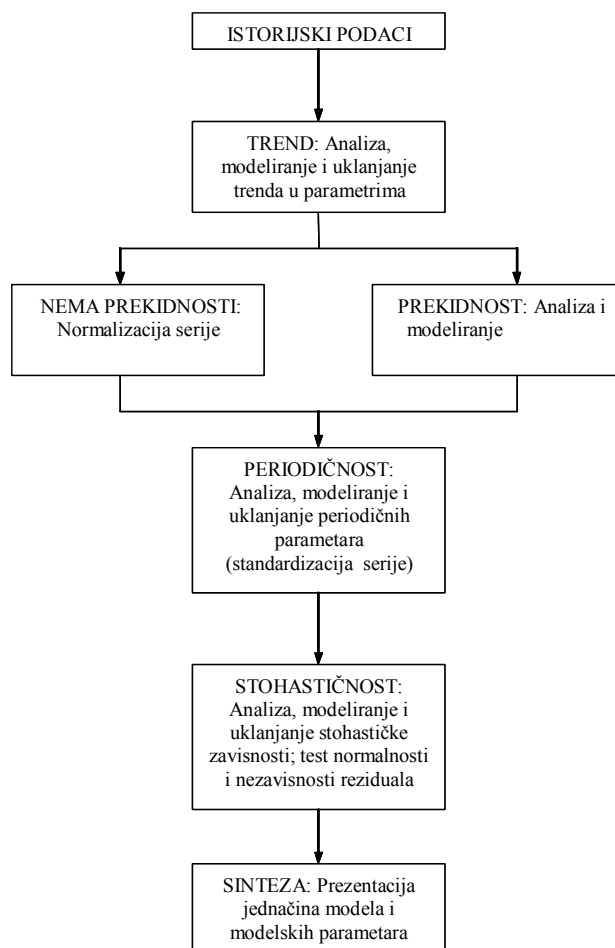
ISTORIJSKI PODACI

TREND: Analiza, modeliranje i uklanjanje trenda u parametrima

NEMA PREKIDNOSTI: Normalizacija serije

PREKIDNOST: Analiza i modeliranje

PERIODIČNOST: Analiza, modeliranje i uklanjanje periodičnih parametara (standardizacija serije)

STOHASTIČNOST: Analiza, modeliranje i uklanjanje stohastičke zavisnosti; test normalnosti i nezavisnosti reziduala

SINTEZA: Prezentacija jednačina modela i modelskih parametara